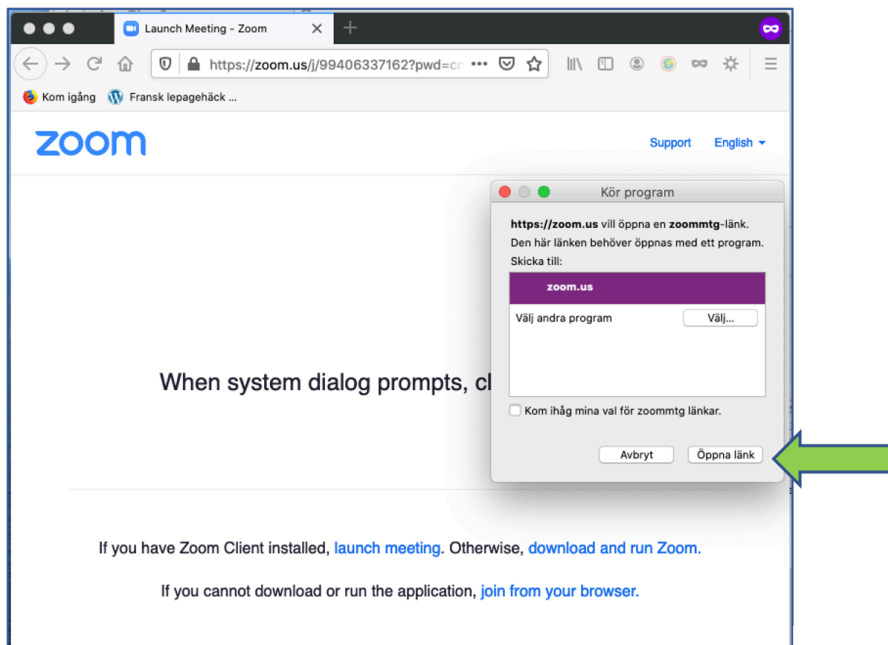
Launch Meeting - Zoom

https://zoom.us/j/99406337162?pwd=c

Kom igång

Fransk lepagehäck ...

zoom

Support

English

Kör program

**https://zoom.us** vill öppna en **zoommtg**-länk.
Den här länken behöver öppnas med ett program.
Skicka till:

zoom.us

Välj andra program

Välj...

Kom ihåg mina val för zoommtg länkar.

Avbryt

Öppna länk

When system dialog prompts, cl

If you have Zoom Client installed, launch meeting. Otherwise, download and run Zoom.

If you cannot download or run the application, join from your browser.